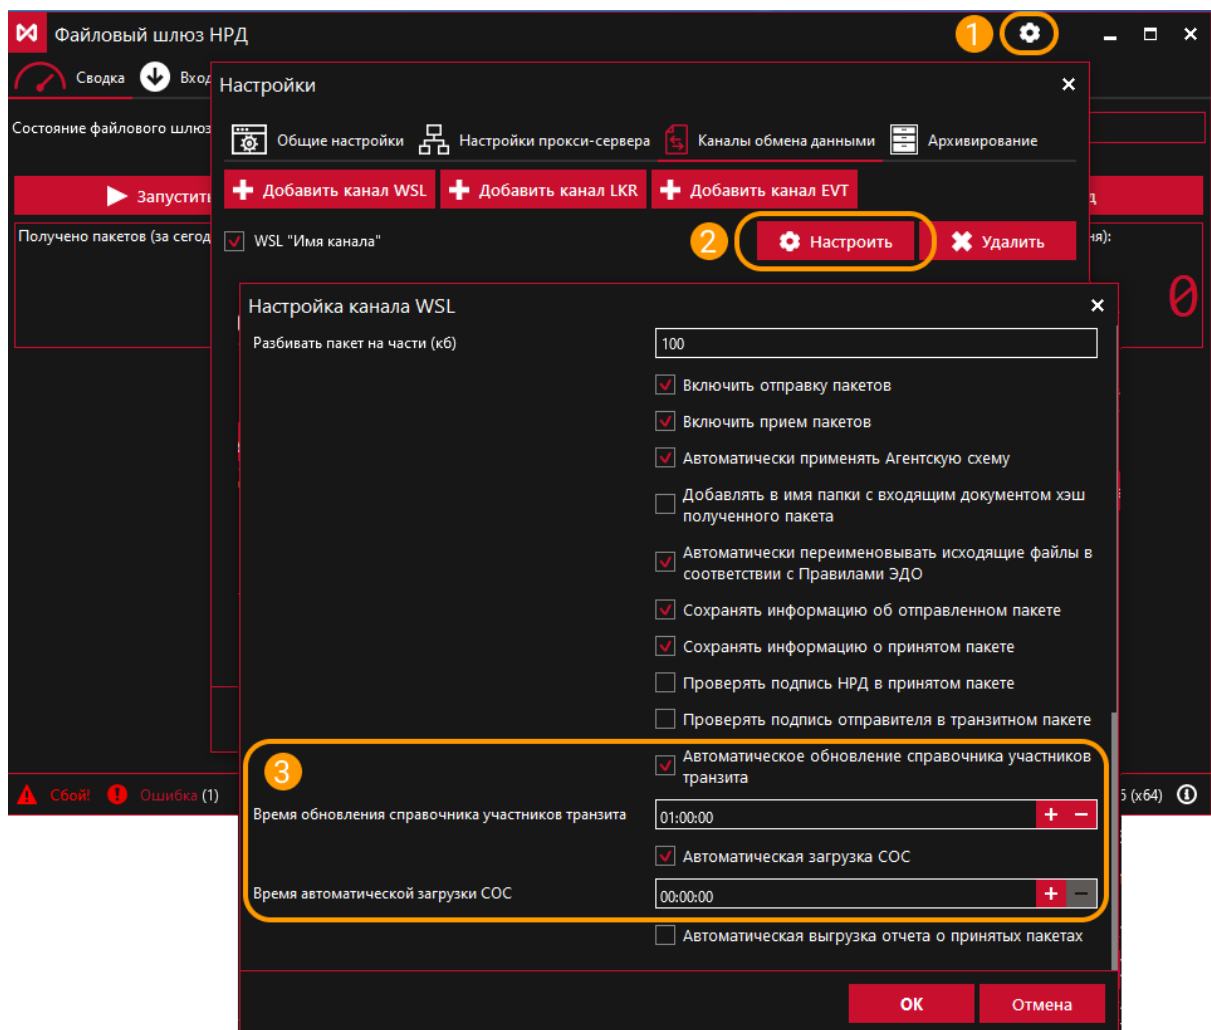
Файловый шлюз НРД
1
Сводка
Вход
Состояние файлового шлюз
Запустит
Получено пакетов (за сегод
Настройки
Общие настройки
Настройки прокси-сервера
Каналы обмена данными
Архивирование
Добавить канал WSL
Добавить канал LKR
Добавить канал EVT
WSL "Имя канала"
2
Настроить
Удалить
ия):
0
Настройка канала WSL
Разбивать пакет на части (кб)
100
Включить отправку пакетов
Включить прием пакетов
Автоматически применять Агентскую схему
Добавлять в имя папки с входящим документом хэш полученного пакета
Автоматически переименовывать исходящие файлы в соответствии с Правилами ЭДО
Сохранять информацию об отправленном пакете
Сохранять информацию о принятом пакете
Проверять подпись НРД в принятом пакете
Проверять подпись отправителя в транзитном пакете
3
Автоматическое обновление справочника участников транзита
Время обновления справочника участников транзит
01:00:00
Автоматическая загрузка СОС
Время автоматической загрузки СОС
00:00:00
Автоматическая выгрузка отчета о принятых пакетах
ОК
Отмена
Сбой!
Ошибка (1)
5 (x64)